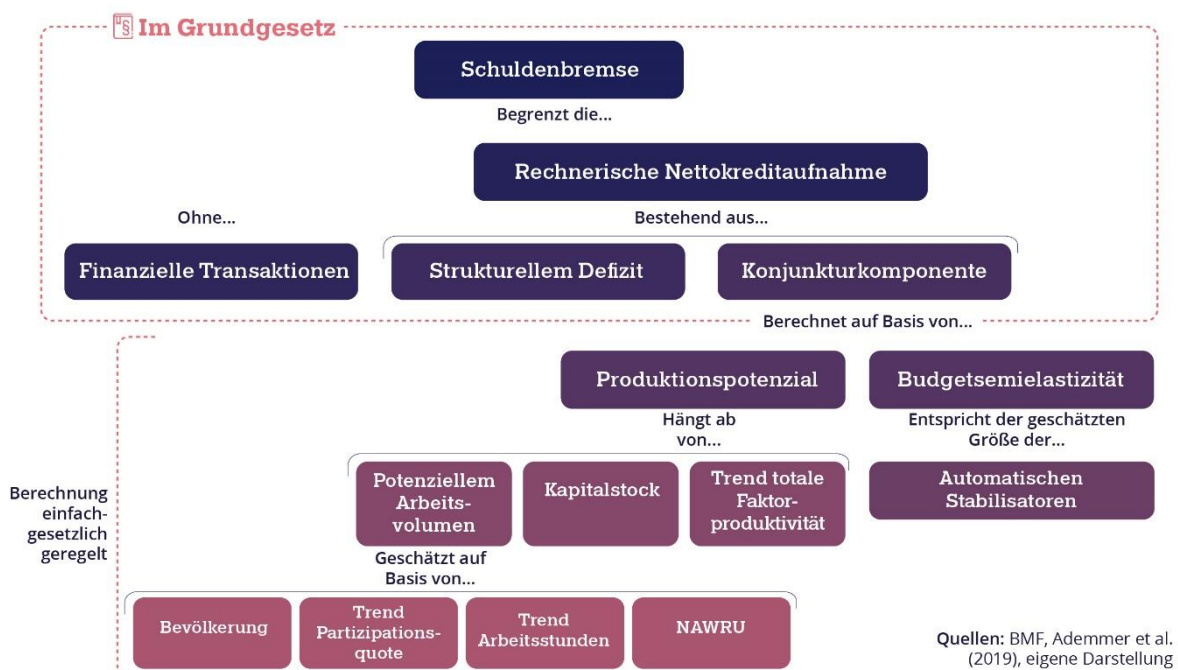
Im Grundgesetz

Schuldenbremse

Begrenzt die...

Rechnerische Nettokreditaufnahme

Ohne...

Bestehend aus...

Finanzielle Transaktionen

Strukturellem Defizit

Konjunkturkomponente

Berechnet auf Basis von...

Produktionspotenzial

Budgetsemielastizität

Hängt ab von...

Entspricht der geschätzten Größe der...

Potenziellem Arbeitsvolumen

Kapitalstock

Trend totale Faktorproduktivität

Automatischen Stabilisatoren

Berechnung einfachgesetzlich geregelt

Geschätzt auf Basis von...

Bevölkerung

Trend Partizipationsquote

Trend Arbeitsstunden

NAWRU

Quellen: BMF, Ademmer et al. (2019), eigene Darstellung